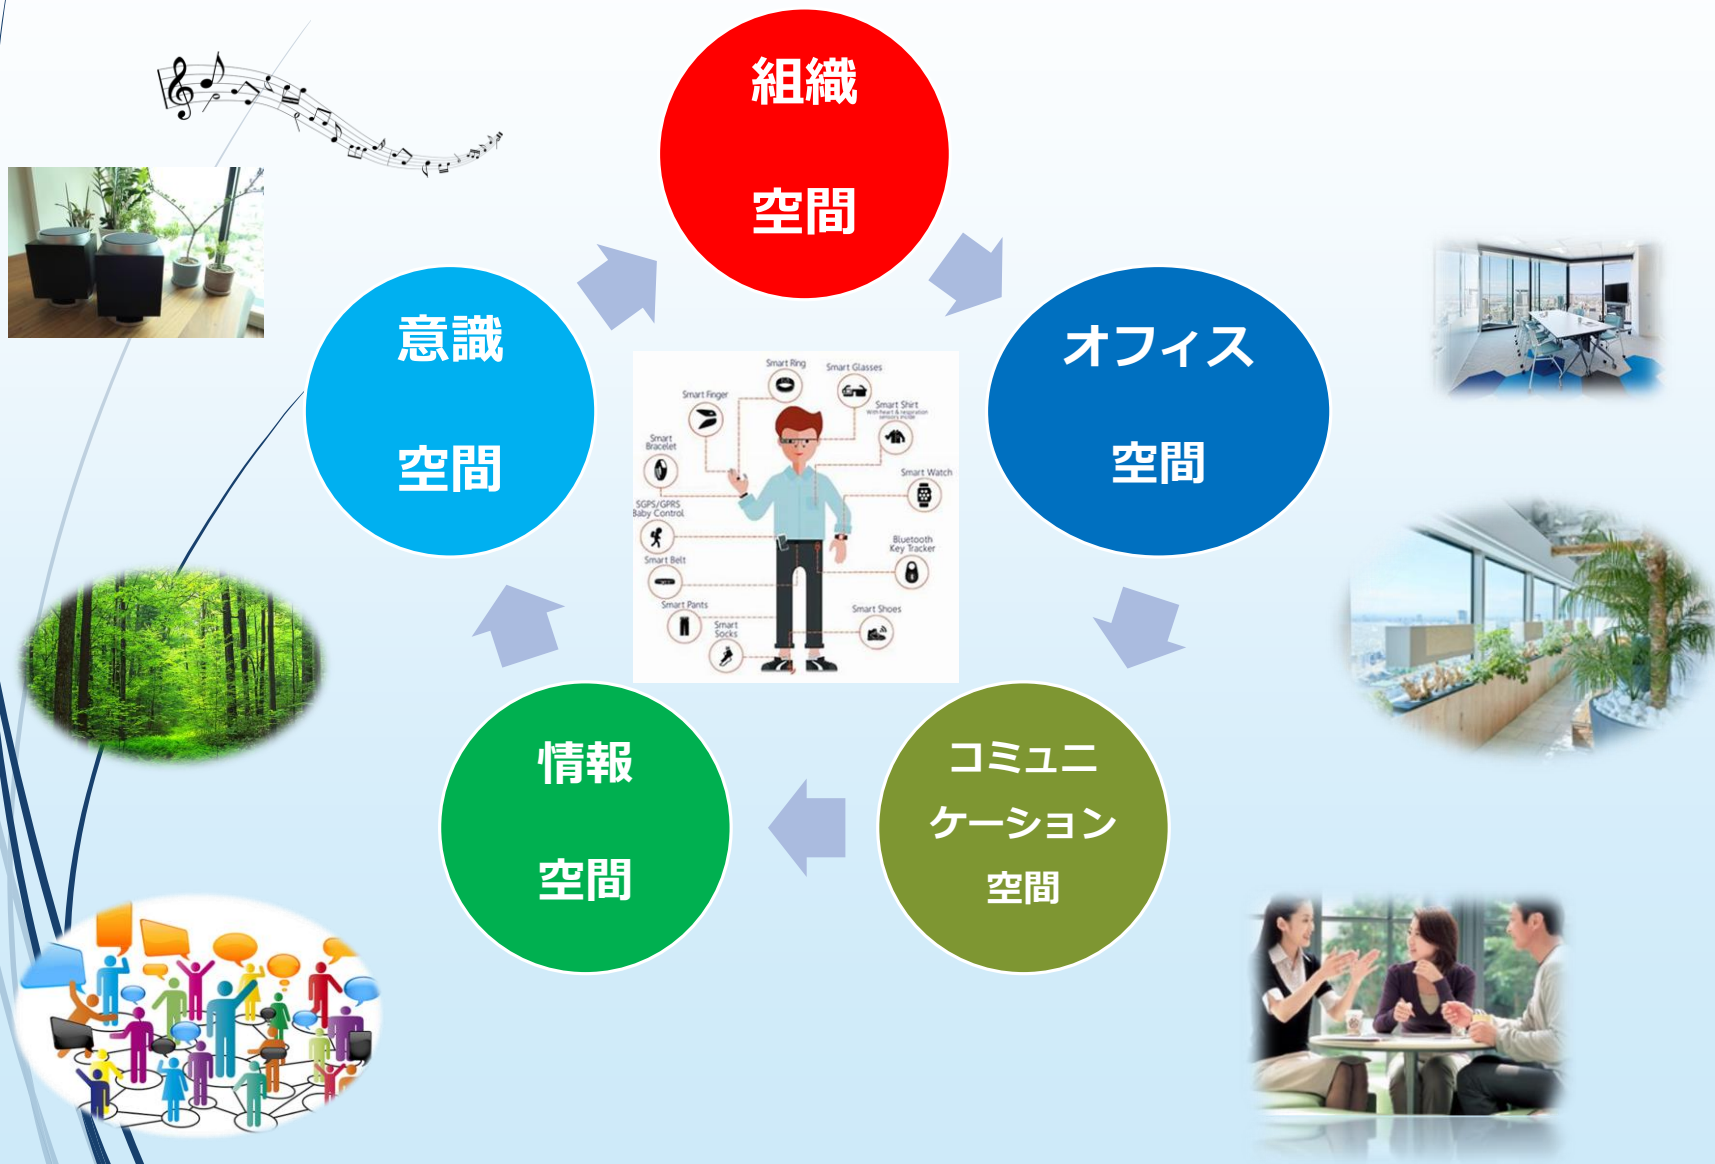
組織

空間

オフィス

空間

コミュニケーション

空間

情報

空間

意識

空間

Smart Ring
Smart Glasses
Smart Finger
Smart Shirt
Smart Bracelet
Smart Watch
SGPS/GPRS Baby Control
Bluetooth Key Tracker
Smart Belt
Smart Pants
Smart Shoes
Smart Socks